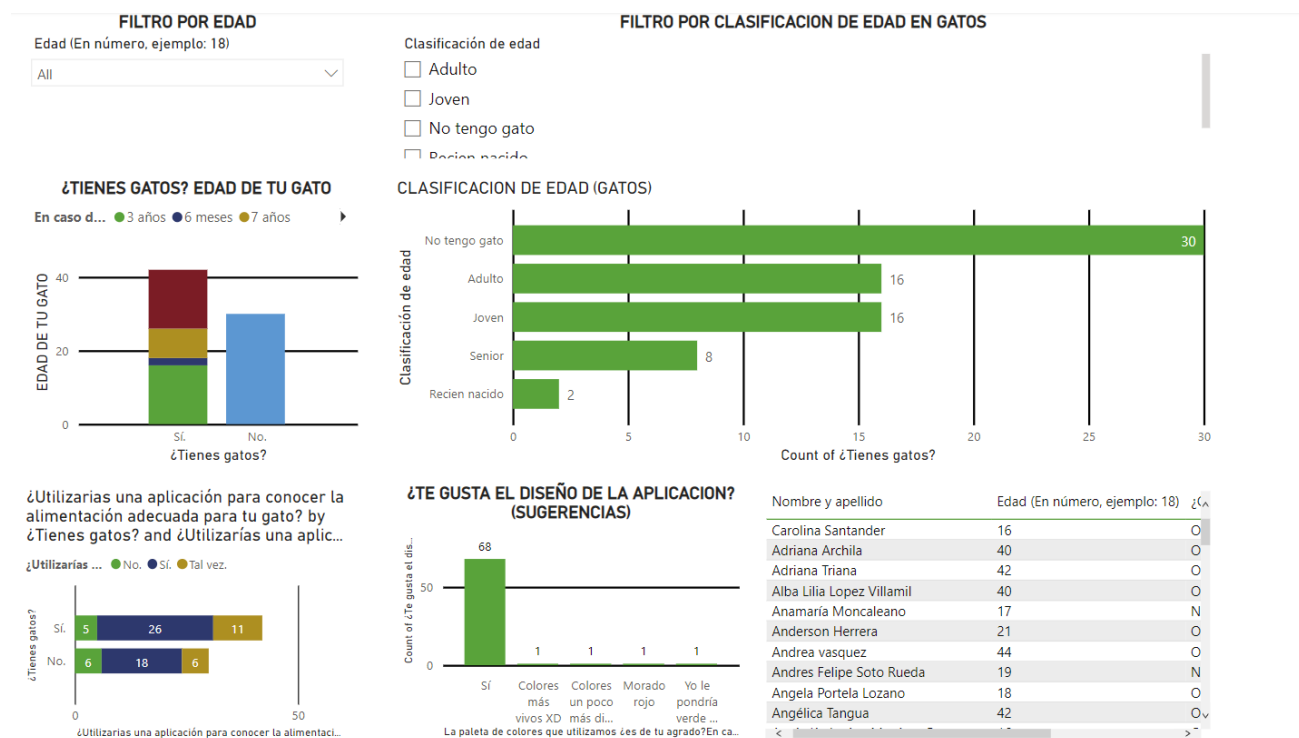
FILTRO POR EDAD

Edad (En número, ejemplo: 18)

All

FILTRO POR CLASIFICACION DE EDAD EN GATOS

Clasificación de edad

Adulto
Joven
No tengo gato
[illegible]

¿TIENES GATOS? EDAD DE TU GATO

En caso d... 3 años 6 meses 7 años

EDAD DE TU GATO

40
20
0

Sí. No.

¿Tienes gatos?

CLASIFICACION DE EDAD (GATOS)

Clasificación de edad

No tengo gato 30
Adulto 16
Joven 16
Senior 8
Recien nacido 2

0 5 10 15 20 25 30

Count of ¿Tienes gatos?

¿Utilizarias una aplicación para conocer la alimentación adecuada para tu gato? by ¿Tienes gatos? and ¿Utilizarías una aplic...

¿Utilizarías ... No. Sí. Tal vez.

¿Tienes gatos?

Sí. 5 26 11
No. 6 18 6

0 50

¿Utilizarias una aplicación para conocer la alimentaci...

¿TE GUSTA EL DISEÑO DE LA APLICACION? (SUGERENCIAS)

Count of ¿Te gusta el dis...

68 1 1 1 1

50
0

Sí Colores más vivos XD Colores un poco más di... Morado rojo Yo le pondría verde ...

La paleta de colores que utilizamos ¿es de tu agrado?En ca...

| Nombre y apellido | Edad (En número, ejemplo: 18) | ¿( |
|---|---|---|
| Carolina Santander | 16 | O |
| Adriana Archila | 40 | O |
| Adriana Triana | 42 | O |
| Alba Lilia Lopez Villamil | 40 | O |
| Anamaría Moncaleano | 17 | N |
| Anderson Herrera | 21 | O |
| Andrea vasquez | 44 | O |
| Andres Felipe Soto Rueda | 19 | N |
| Angela Portela Lozano | 18 | O |
| Angélica Tangua | 42 | O |